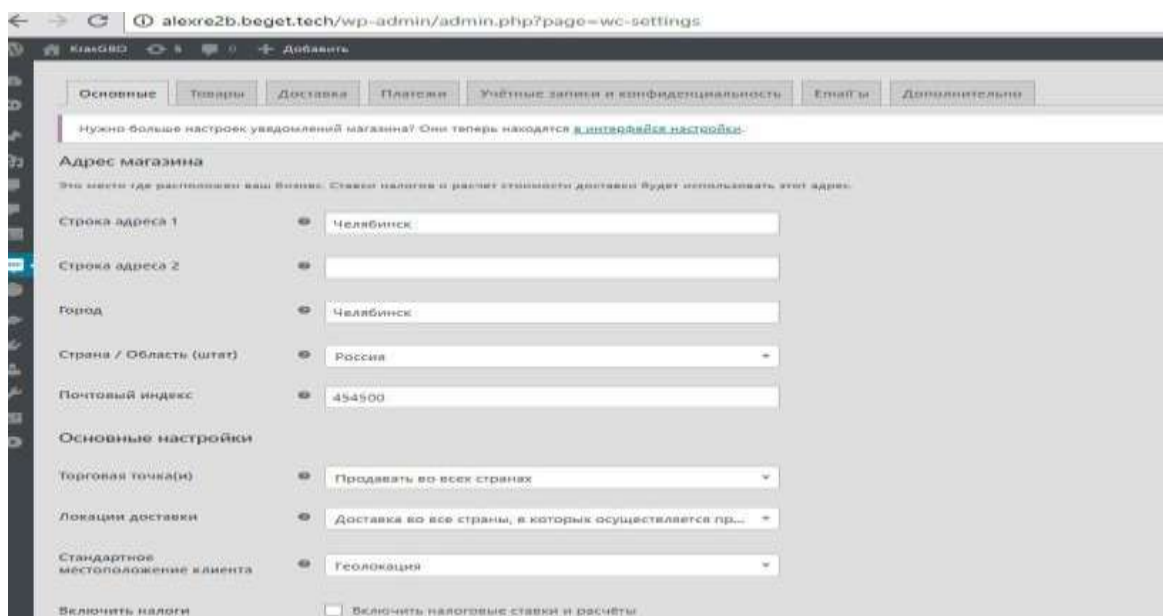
alexre2b.beget.tech/wp-admin/admin.php?page=wc-settings

КлиGBD 5 0 + Добавить

Основные | Товары | Доставка | Платежи | Учётные записи и конфиденциальность | Email'ы | Дополнительно

Нужно больше настроек уведомлений магазина? Они теперь находятся в интерфейсе настройки.

Адрес магазина

Это место где расположен ваш бизнес. Ставки налогов и расчет стоимости доставки будет использовать этот адрес.

Строка адреса 1 Челябинск

Строка адреса 2

Город Челябинск

Страна / Область (штат) Россия

Почтовый индекс 454500

Основные настройки

Торговая точка(и) Продавать во всех странах

Локации доставки Доставка во все страны, в которых осуществляется пр...

Стандартное местоположение клиента Геолокация

Включить налоги Включить налоговые ставки и расчёты